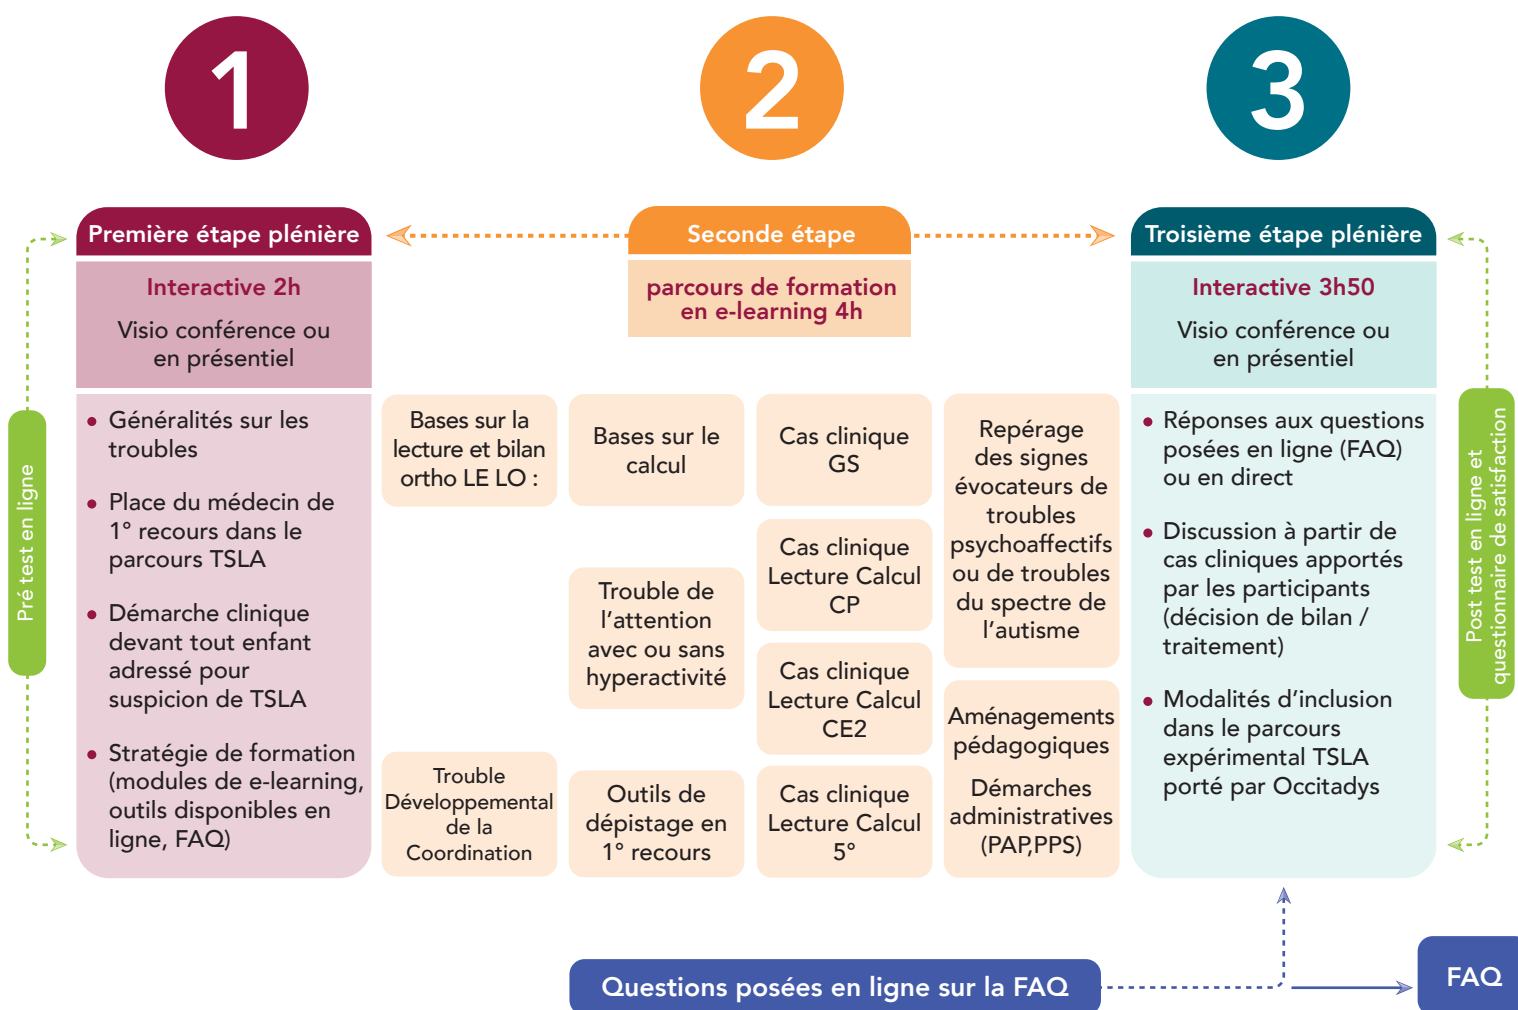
1

2

3

Première étape plénière

Interactive 2h

Visio conférence ou en présentiel

- Généralités sur les troubles
- Place du médecin de 1° recours dans le parcours TSLA
- Démarche clinique devant tout enfant adressé pour suspicion de TSLA
- Stratégie de formation (modules de e-learning, outils disponibles en ligne, FAQ)

Pré test en ligne

Seconde étape

parcours de formation en e-learning 4h

Bases sur la lecture et bilan ortho LE LO :

Trouble Développemental de la Coordination

Bases sur le calcul

Trouble de l'attention avec ou sans hyperactivité

Outils de dépistage en 1° recours

Cas clinique GS

Cas clinique Lecture Calcul CP

Cas clinique Lecture Calcul CE2

Cas clinique Lecture Calcul 5°

Repérage des signes évocateurs de troubles psychoaffectifs ou de troubles du spectre de l'autisme

Aménagements pédagogiques

Démarches administratives (PAP,PPS)

Troisième étape plénière

Interactive 3h50

Visio conférence ou en présentiel

- Réponses aux questions posées en ligne (FAQ) ou en direct
- Discussion à partir de cas cliniques apportés par les participants (décision de bilan / traitement)
- Modalités d'inclusion dans le parcours expérimental TSLA porté par Occitadys

Post test en ligne et questionnaire de satisfaction

Questions posées en ligne sur la FAQ

FAQ